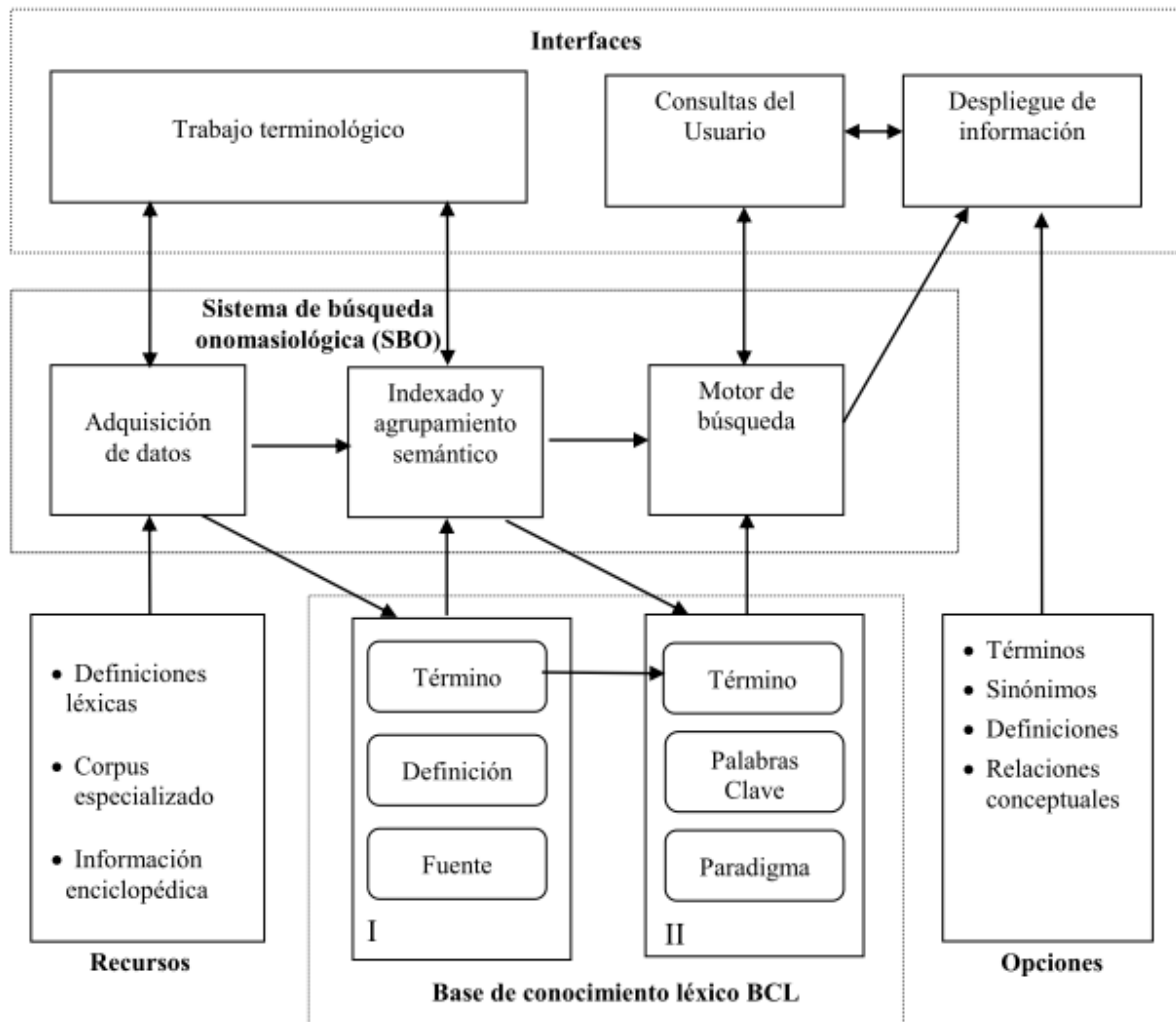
Interfaces

Trabajo terminológico

Consultas del Usuario

Despliegue de información

Sistema de búsqueda onomasiológica (SBO)

Adquisición de datos

Indexado y agrupamiento semántico

Motor de búsqueda

- Definiciones léxicas
- Corpus especializado
- Información enciclopédica

Recursos

Término

Definición

Fuente

I

Término

Palabras Clave

Paradigma

II

Base de conocimiento léxico BCL

- Términos
- Sinónimos
- Definiciones
- Relaciones conceptuales

Opciones